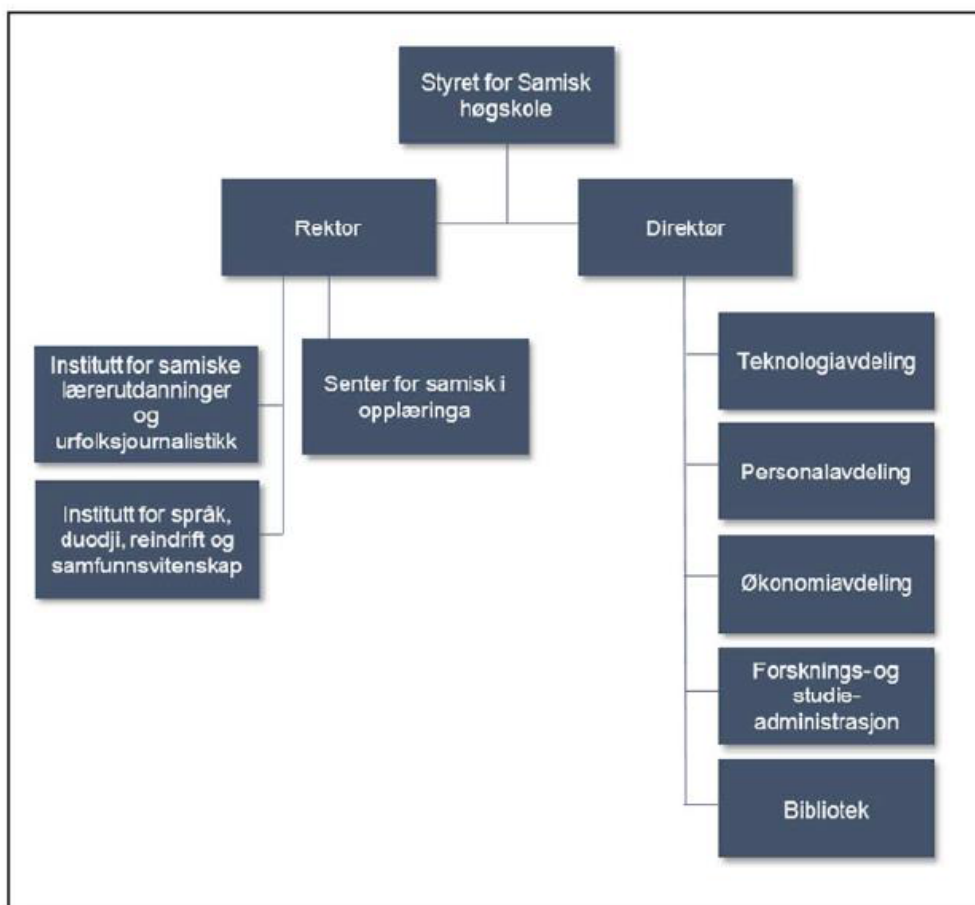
Styret for Samisk høgskole

Rektor

Direktør

Institutt for samiske lærerutdanninger og urfolksjournalistikk

Senter for samisk i opplæringa

Institutt for språk, duodji, reindrift og samfunnsvitenskap

Teknologiavdeling

Personalavdeling

Økonomiavdeling

Forsknings-og studie-administrasjon

Bibliotek